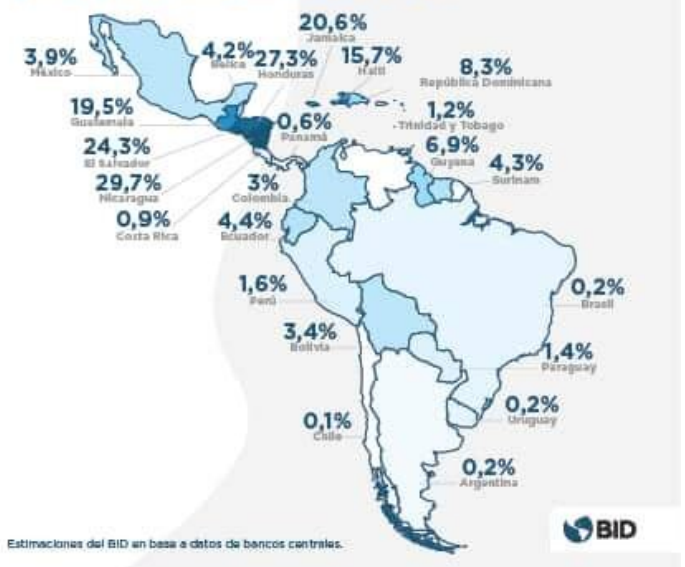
3,9%
México

4,2%
Belice

27,3%
Honduras

20,6%
Jamaica

15,7%
Haití

8,3%
República Dominicana

19,5%
Guatemala

0,6%
Panamá

1,2%
Trinidad y Tobago

24,3%
El Salvador

6,9%
Guyana

4,3%
Surinam

29,7%
Nicaragua

3%
Colombia

0,9%
Costa Rica

4,4%
Ecuador

1,6%
Perú

0,2%
Brasil

3,4%
Bolivia

1,4%
Paraguay

0,1%
Chile

0,2%
Uruguay

0,2%
Argentina

Estimaciones del BID en base a datos de bancos centrales.

BID